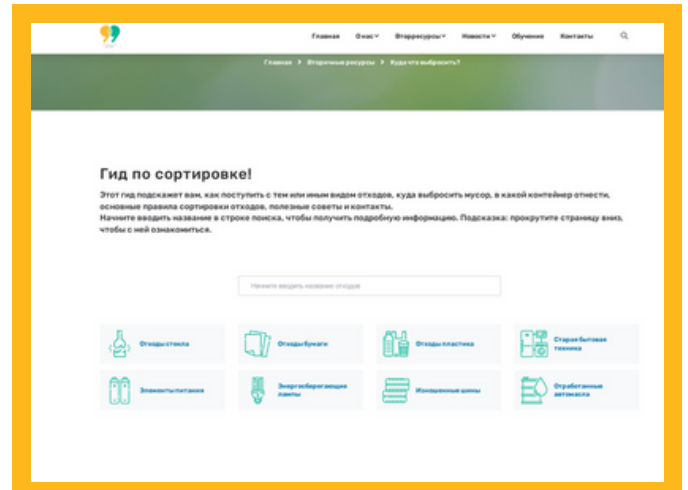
Главная О нас Вторресурсы Новости Обучение Контакты

Главная > Вторичные ресурсы > Куда что выбросить?

Гид по сортировке!

Этот гид подскажет вам, как поступить с тем или иным видом отходов, куда выбросить мусор, в какой контейнер отнести, основные правила сортировки отходов, полезные советы и контакты.
Начните вводить название в строке поиска, чтобы получить подробную информацию. Подсказка: прокрутите страницу вниз, чтобы с ней ознакомиться.

Начните вводить название отходов

Отходы стекла
Отходы бумаги
Отходы пластика
Старая бытовая техника
Элементы питания
Энергосберегающие лампы
Изношенные шины
Отработанные автомасла